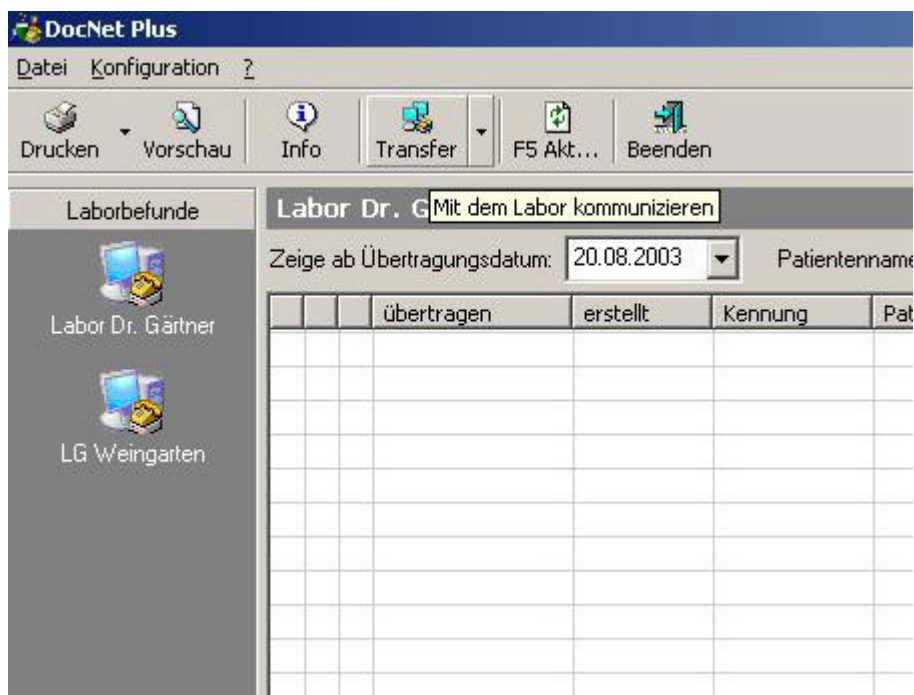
DocNet Plus

Datei Konfiguration ?

Drucken Vorschau Info Transfer F5 Akt... Beenden

Laborbefunde

Labor Dr. Gärtner

LG Weingarten

Labor Dr. G

Mit dem Labor kommunizieren

Zeige ab Übertragungsdatum: 20.08.2003 Patientenname

| | | | übertragen | erstellt | Kennung | Pat |
|---|---|---|---|---|---|---|